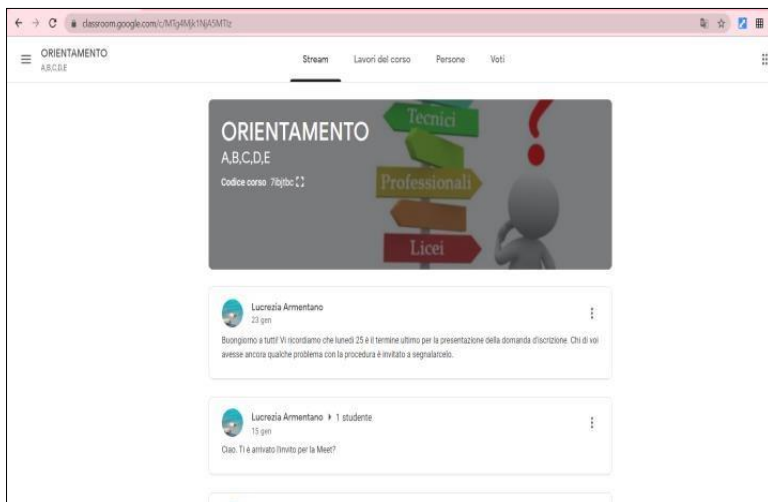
classroom.google.com/c/MTg4Mjk1NjA5MTIz

ORIENTAMENTO
A,B,C,D,E

Stream Lavori del corso Persone Voti

ORIENTAMENTO
A,B,C,D,E
Codice corso 7ibjtbc

Tecnici
Professionali
Licei

Lucrezia Armentano
23 gen

Buongiorno a tutti! Vi ricordiamo che lunedì 25 è il termine ultimo per la presentazione della domanda d'iscrizione. Chi di voi avesse ancora qualche problema con la procedura è invitato a segnalarcelo.

Lucrezia Armentano ▸ 1 studente
15 gen

Ciao. Ti è arrivato l'invito per la Meet?